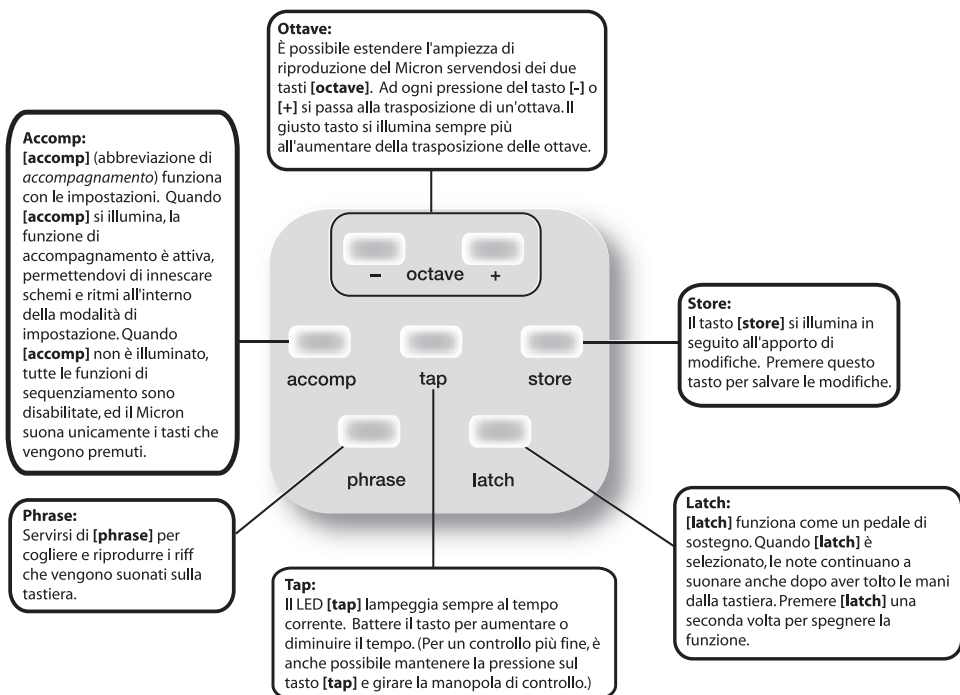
**Ottave:**
È possibile estendere l'ampiezza di riproduzione del Micron servendosi dei due tasti **[octave]**. Ad ogni pressione del tasto **[-]** o **[+]** si passa alla trasposizione di un'ottava. Il giusto tasto si illumina sempre più all'aumentare della trasposizione delle ottave.

**Accomp:**
**[accomp]** (abbreviazione di *accompagnamento*) funziona con le impostazioni. Quando **[accomp]** si illumina, la funzione di accompagnamento è attiva, permettendovi di innescare schemi e ritmi all'interno della modalità di impostazione. Quando **[accomp]** non è illuminato, tutte le funzioni di sequenziamento sono disabilitate, ed il Micron suona unicamente i tasti che vengono premuti.

– octave +

accomp

tap

store

phrase

latch

**Store:**
Il tasto **[store]** si illumina in seguito all'apporto di modifiche. Premere questo tasto per salvare le modifiche.

**Phrase:**
Servirsi di **[phrase]** per cogliere e riprodurre i riff che vengono suonati sulla tastiera.

**Tap:**
Il LED **[tap]** lampeggia sempre al tempo corrente. Battere il tasto per aumentare o diminuire il tempo. (Per un controllo più fine, è anche possibile mantenere la pressione sul tasto **[tap]** e girare la manopola di controllo.)

**Latch:**
**[latch]** funziona come un pedale di sostegno. Quando **[latch]** è selezionato, le note continuano a suonare anche dopo aver tolto le mani dalla tastiera. Premere **[latch]** una seconda volta per spegnere la funzione.